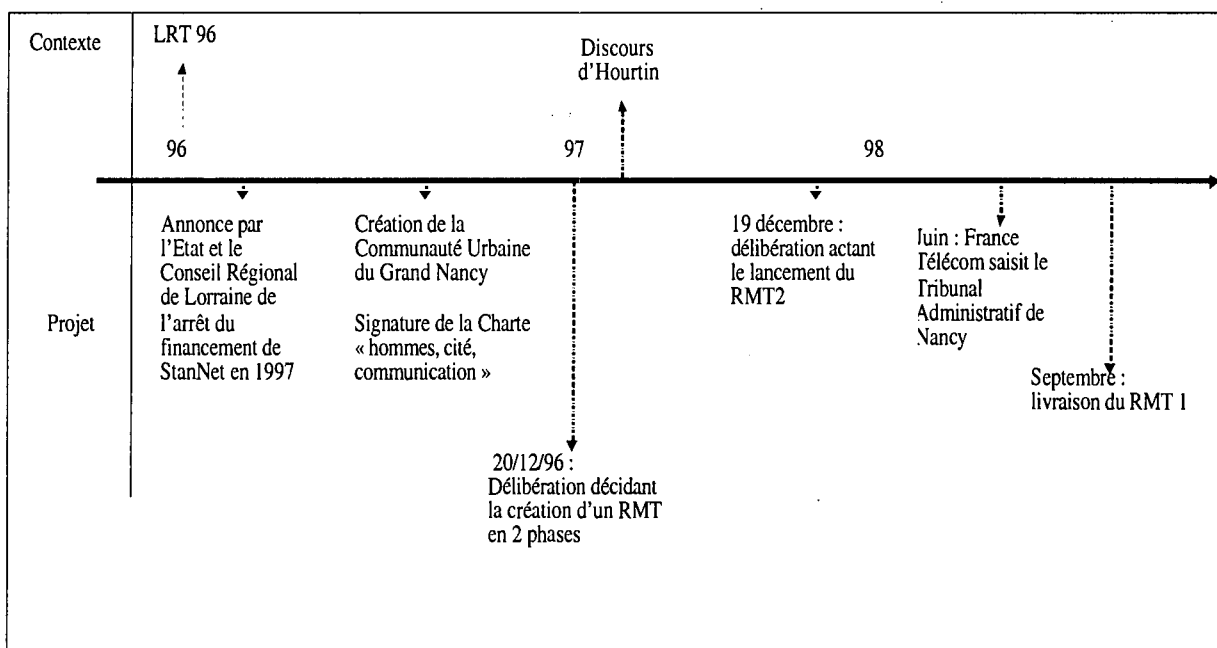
Contexte

LRT 96

Discours d'Hourtin

96

97

98

Projet

Annonce par l'Etat et le Conseil Régional de Lorraine de l'arrêt du financement de StanNet en 1997

Création de la Communauté Urbaine du Grand Nancy

Signature de la Charte « hommes, cité, communication »

20/12/96 : Délibération décidant la création d'un RMT en 2 phases

19 décembre : délibération actant le lancement du RMT2

Juin : France Télécom saisit le Tribunal Administratif de Nancy

Septembre : livraison du RMT 1